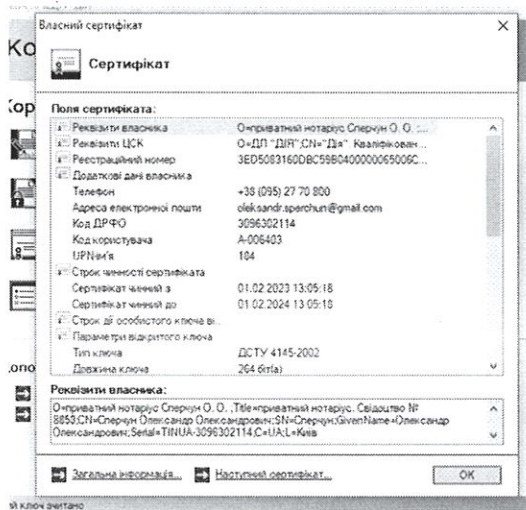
Власний сертифікат

Сертифікат

Поля сертифіката:

| | |
|---|---|
| Реквізити власника | О=приватний нотаріус Сперчун О. О. :... |
| Реквізити ЦСК | О=ДП "ДІЯ",CN="Дія" Кваліфікован... |
| Реєстраційний номер | 3ED5083160DBC59B0400000065006C... |
| Додаткові дані власника | |
| Телефон | +38 (095) 27 70 800 |
| Адреса електронної пошти | oleksandr.sperchun@gmail.com |
| Код ДРФО | 3096302114 |
| Код користувача | А-006403 |
| UPNім'я | 184 |
| Строк чинності сертифіката | |
| Сертифікат чинний з | 01.02.2023 13:05:18 |
| Сертифікат чинний до | 01.02.2024 13:05:18 |
| Строк дії особистого ключа ві... | |
| Параметри відкритого ключа | |
| Тип ключа | ДСТУ 4145-2002 |
| Довжина ключа | 264 біт(а) |

Реквізити власника:
О=приватний нотаріус Сперчун О. О. ,Title=приватний нотаріус. Свідоцтво № 8850;CN=Сперчун Олександр Олександрович;SN=Сперчун;GivenName=Олександр Олександрович;Serial=TINUA-3096302114;C=UA;L=Київ

Загальна інформація... Наступний сертифікат... OK

Ко
Кор
,опо
й ключ зчитано